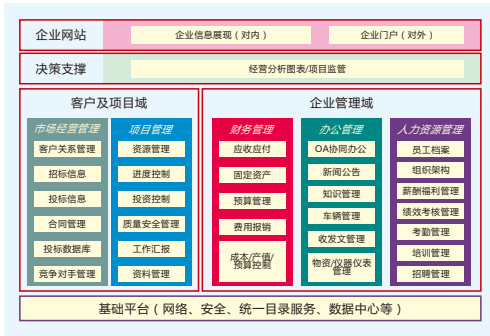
企业网站

企业信息展现（对内）

企业门户（对外）

决策支撑

经营分析图表/项目监管

客户及项目域

市场经营管理

客户关系管理

招标信息

投标信息

合同管理

投标数据库

竞争对手管理

项目管理

资源管理

进度控制

投资控制

质量安全管理

工作汇报

资料管理

企业管理域

财务管理

应收应付

固定资产

预算管理

费用报销

成本/产值/预算控制

办公管理

OA协同办公

新闻公告

知识管理

车辆管理

收发文管理

物资/仪器仪表管理

人力资源管理

员工档案

组织架构

薪酬福利管理

绩效考核管理

考勤管理

培训管理

招聘管理

基础平台（网络、安全、统一目录服务、数据中心等）